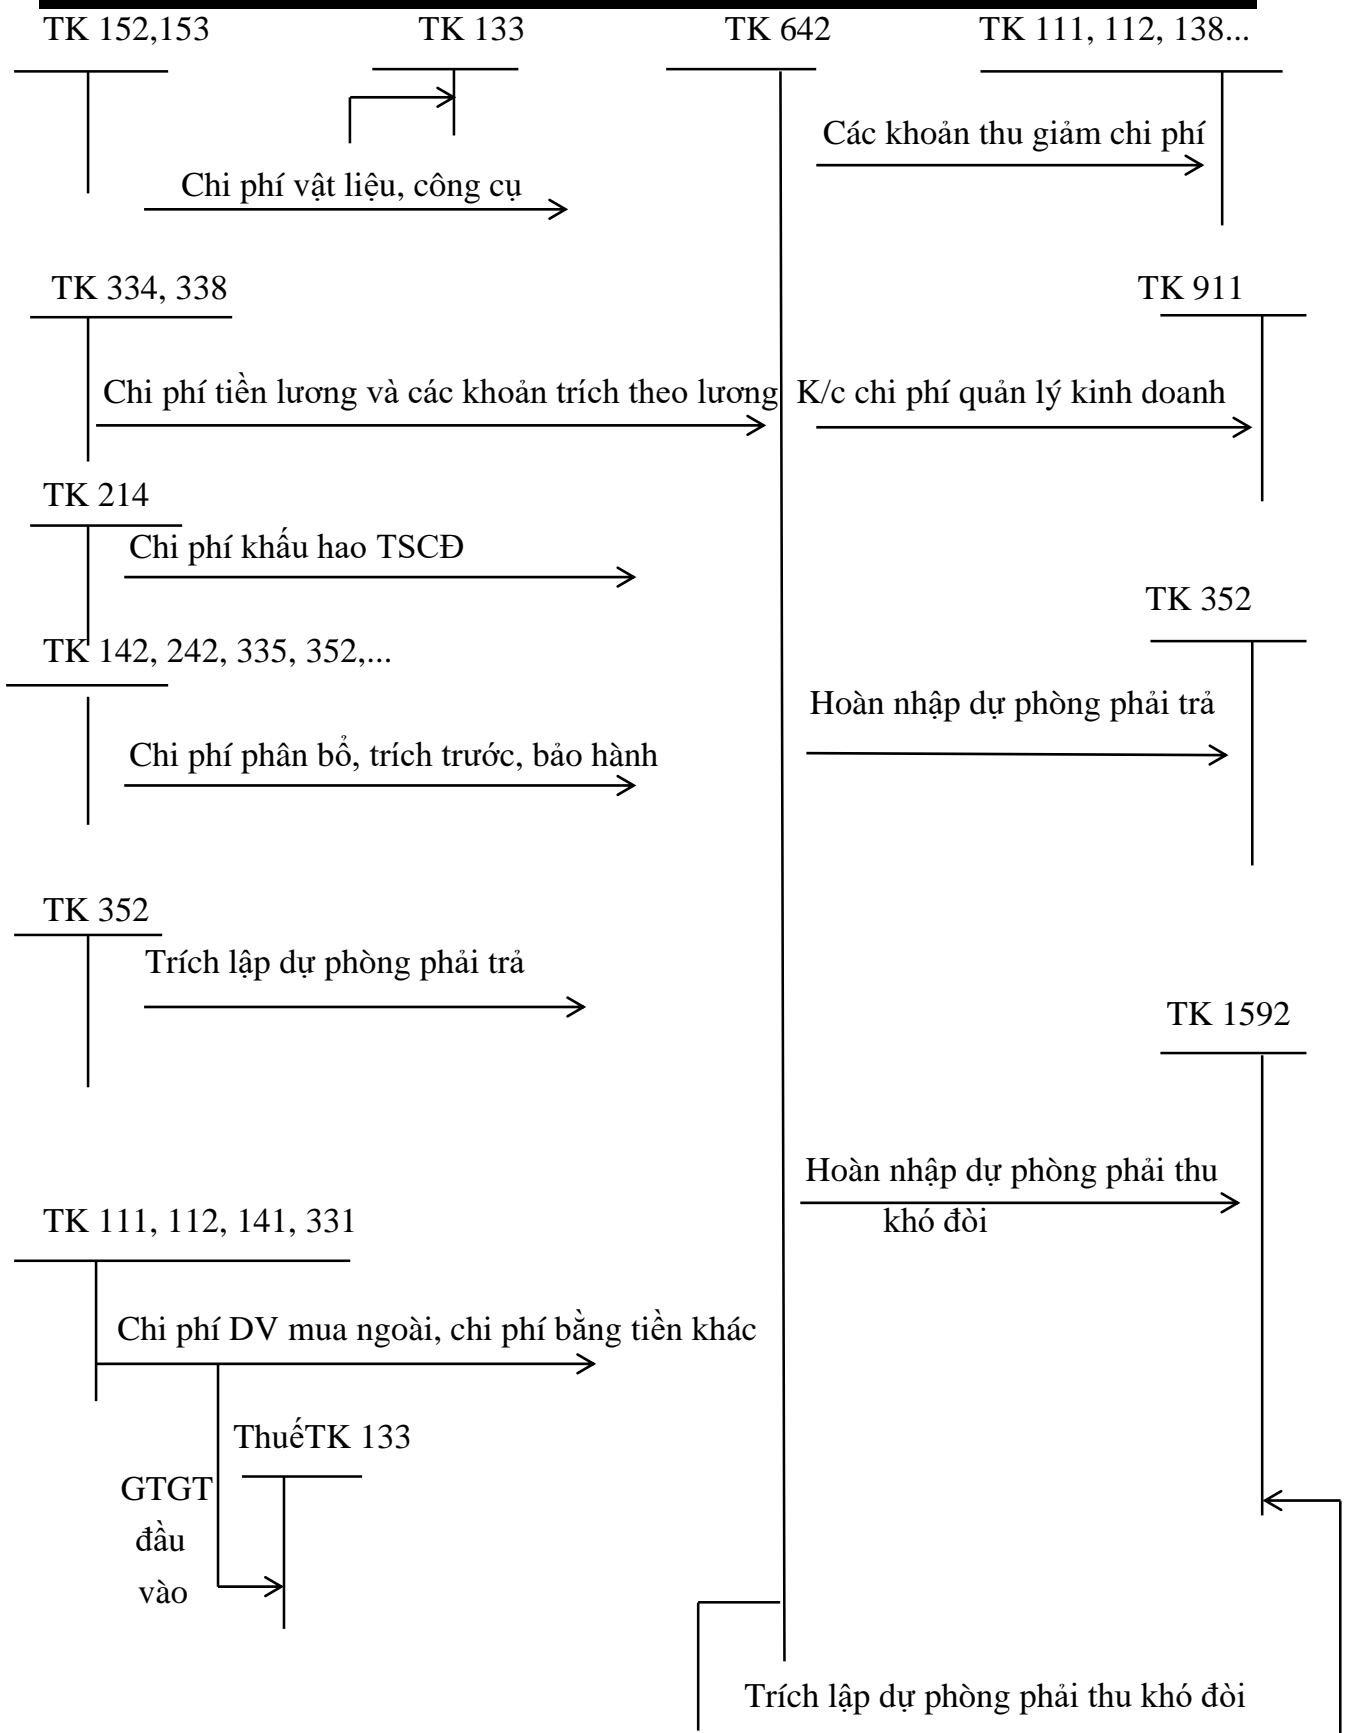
TK 152,153
TK 133
TK 642
TK 111, 112, 138...

Các khoản thu giảm chi phí

Chi phí vật liệu, công cụ

TK 334, 338
TK 911

Chi phí tiền lương và các khoản trích theo lương
K/c chi phí quản lý kinh doanh

TK 214
Chi phí khấu hao TSCĐ

TK 352
TK 142, 242, 335, 352,...

Hoàn nhập dự phòng phải trả

Chi phí phân bổ, trích trước, bảo hành

TK 352
Trích lập dự phòng phải trả

TK 1592

Hoàn nhập dự phòng phải thu khó đòi

TK 111, 112, 141, 331

Chi phí DV mua ngoài, chi phí bằng tiền khác

ThuếTK 133
GTGT đầu vào

Trích lập dự phòng phải thu khó đòi